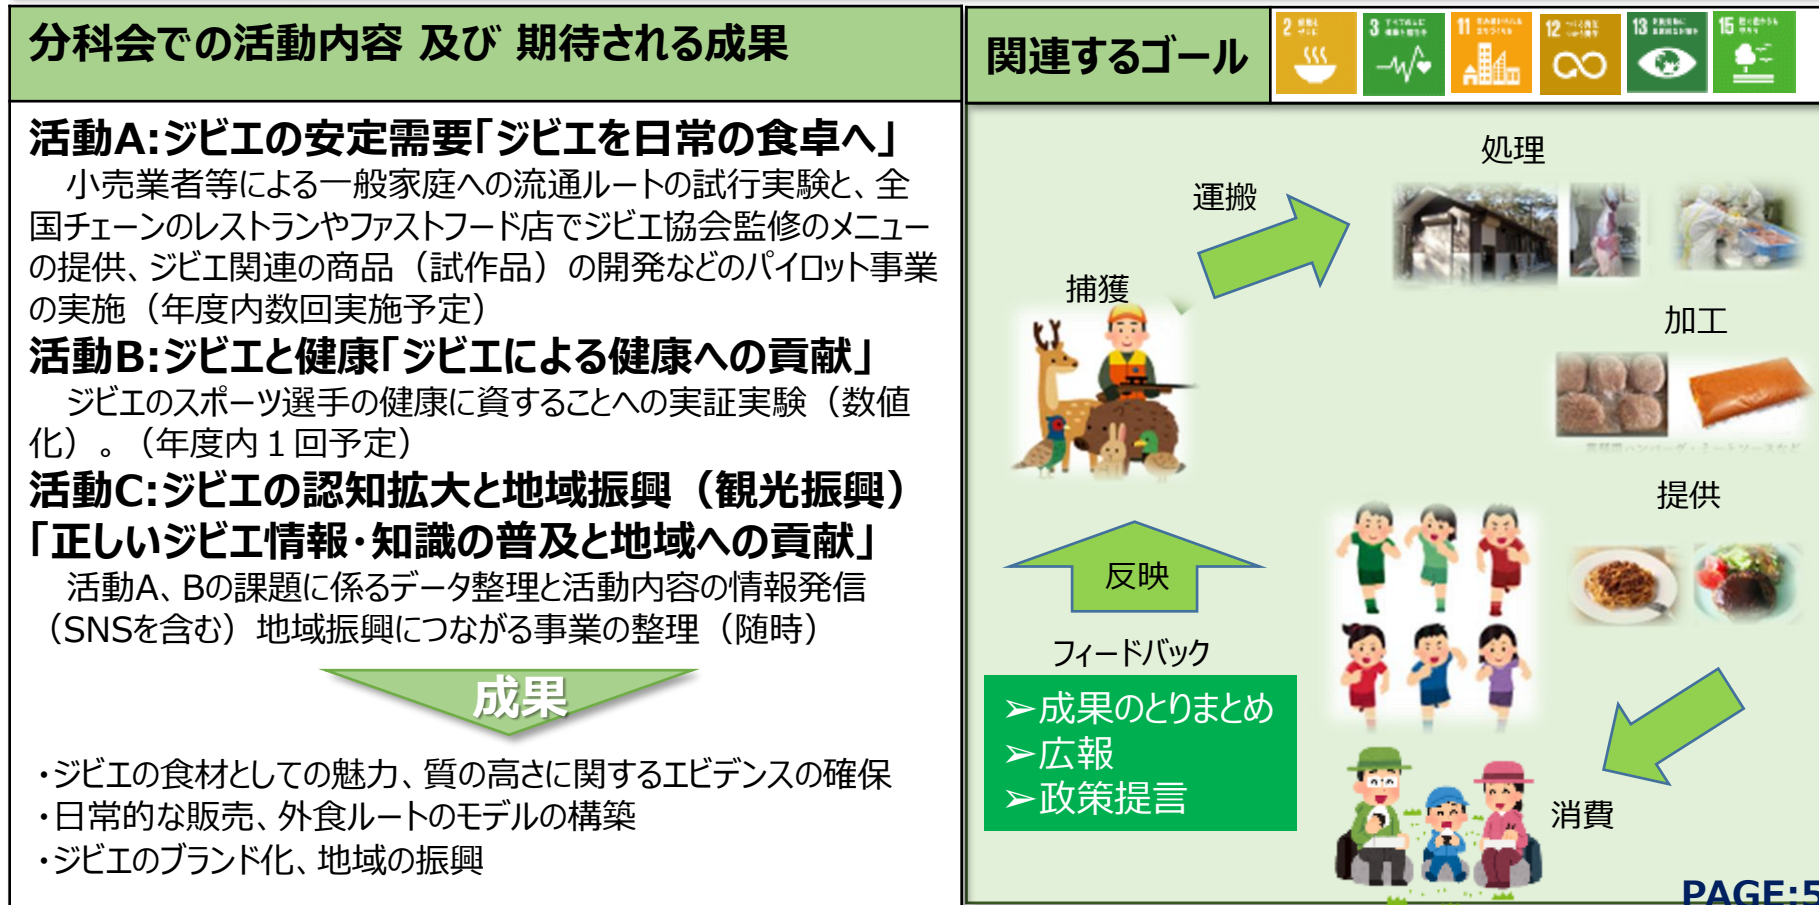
分科会での活動内容 及び 期待される成果

活動A:ジビエの安定需要「ジビエを日常の食卓へ」
小売業者等による一般家庭への流通ルートの試行実験と、全国チェーンのレストランやファストフード店でジビエ協会監修のメニューの提供、ジビエ関連の商品（試作品）の開発などのパイロット事業の実施（年度内数回実施予定）

活動B:ジビエと健康「ジビエによる健康への貢献」
ジビエのスポーツ選手の健康に資することへの実証実験（数値化）。（年度内１回予定）

活動C:ジビエの認知拡大と地域振興（観光振興）「正しいジビエ情報・知識の普及と地域への貢献」
活動A、Bの課題に係るデータ整理と活動内容の情報発信（SNSを含む）地域振興につながる事業の整理（随時）

成果

・ジビエの食材としての魅力、質の高さに関するエビデンスの確保
・日常的な販売、外食ルートのモデルの構築
・ジビエのブランド化、地域の振興

関連するゴール

2
3
11
12
13
15

処理
運搬
捕獲
加工
提供
反映
フィードバック
➢成果のとりまとめ
➢広報
➢政策提言
消費

PAGE:5